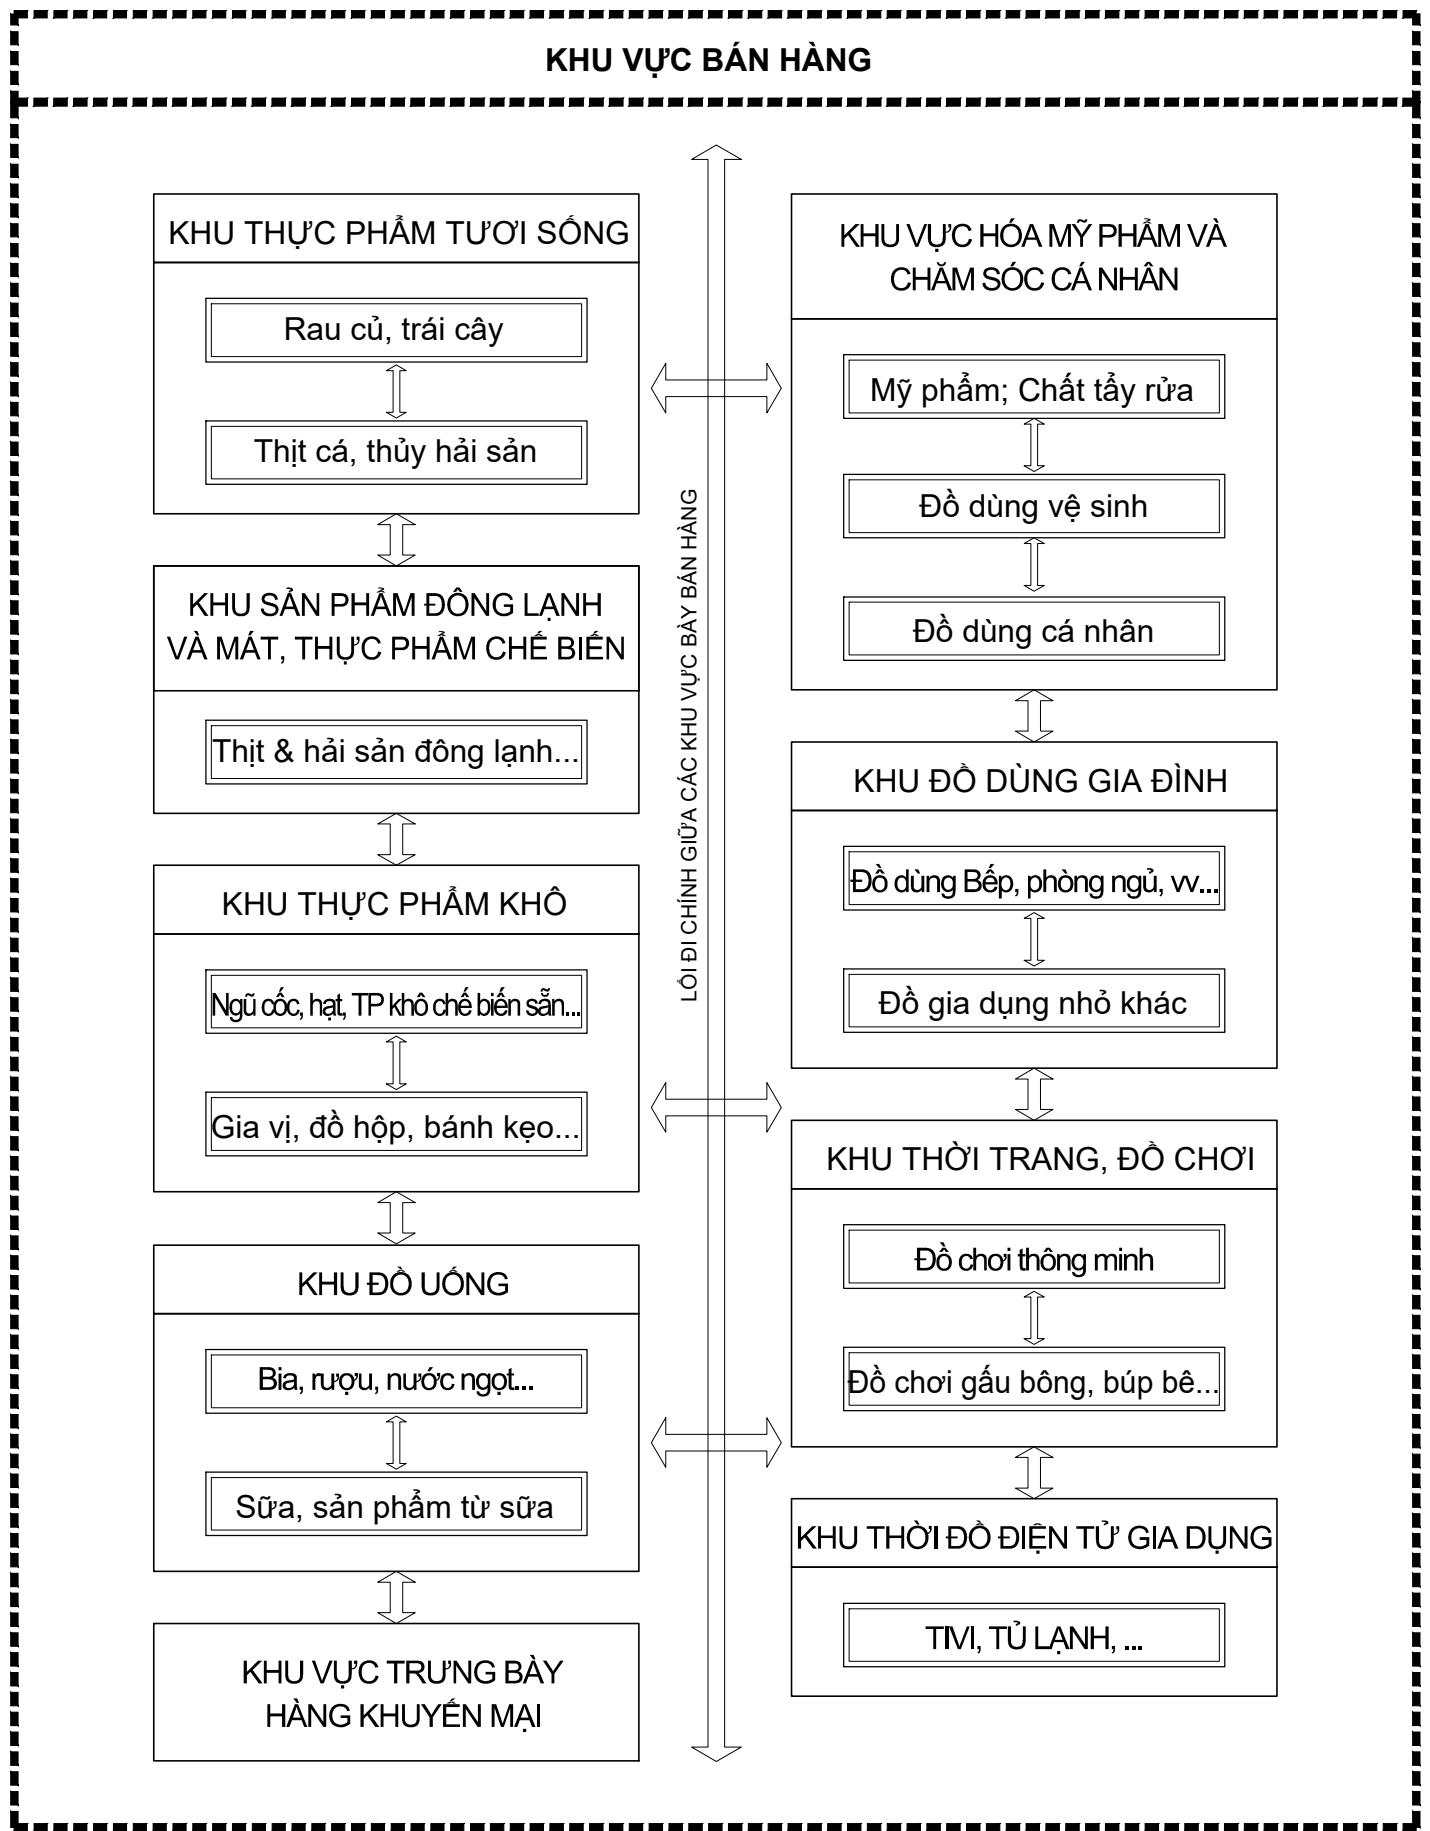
KHU VỰC BÁN HÀNG

KHU THỰC PHẨM TƯƠI SỐNG

Rau củ, trái cây

Thịt cá, thủy hải sản

KHU SẢN PHẨM ĐÔNG LẠNH VÀ MÁT, THỰC PHẨM CHẾ BIẾN

Thịt & hải sản đông lạnh...

KHU THỰC PHẨM KHÔ

Ngũ cốc, hạt, TP khô chế biến sẵn...

Gia vị, đồ hộp, bánh kẹo...

KHU ĐỒ UỐNG

Bia, rượu, nước ngọt...

Sữa, sản phẩm từ sữa

KHU VỰC TRƯNG BÀY HÀNG KHUYẾN MẠI

LỐI ĐI CHÍNH GIỮA CÁC KHU VỰC BÀY BÁN HÀNG

KHU VỰC HÓA MỸ PHẨM VÀ CHĂM SÓC CÁ NHÂN

Mỹ phẩm; Chất tẩy rửa

Đồ dùng vệ sinh

Đồ dùng cá nhân

KHU ĐỒ DÙNG GIA ĐÌNH

Đồ dùng Bếp, phòng ngủ, vv...

Đồ gia dụng nhỏ khác

KHU THỜI TRANG, ĐỒ CHƠI

Đồ chơi thông minh

Đồ chơi gấu bông, búp bê...

KHU THỜI ĐỒ ĐIỆN TỬ GIA DỤNG

TIVI, TỦ LẠNH, ...